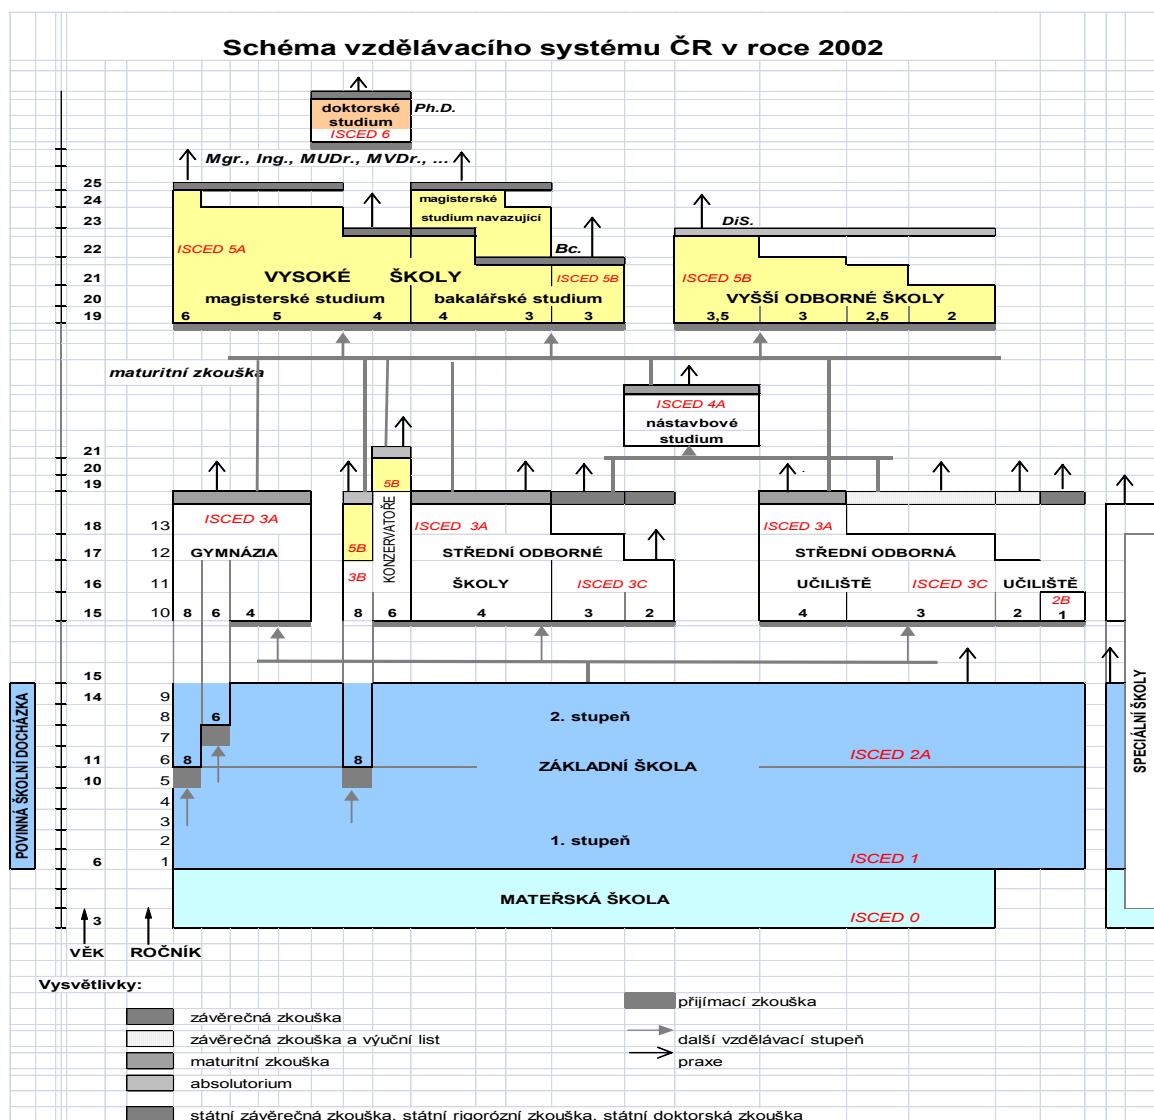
Schéma vzdělávacího systému ČR v roce 2002

doktorské studium
ISCED 6
Ph.D.

Mgr., Ing., MUDr., MVDr., ...

25
24
23
22
21
20
19

magisterské studium navazující

ISCED 5A
VYSOKÉ ŠKOLY
magisterské studium
bakalářské studium
Bc.
ISCED 5B
6 5 4 4 3 3

DiS.
ISCED 5B
VYŠŠÍ ODBORNÉ ŠKOLY
3,5 3 2,5 2

maturitní zkouška

ISCED 4A
nástavbové studium

21
20
19
18 13
17 12
16 11
15 10

ISCED 3A
GYMNÁZIA
8 6 4

5B
5B
3B
KONZERVATOŘE
8 6

ISCED 3A
STŘEDNÍ ODBORNÉ ŠKOLY
ISCED 3C
4 3 2

ISCED 3A
STŘEDNÍ ODBORNÁ UČILIŠTĚ
ISCED 3C
UČILIŠTĚ
2B
4 3 2 1

15
14 9
8
7
11 6
10 5
4
3
2
6 1
3

POVINNÁ ŠKOLNÍ DOCHÁZKA

6
8
8
2. stupeň
ZÁKLADNÍ ŠKOLA
ISCED 2A
1. stupeň
ISCED 1

MATEŘSKÁ ŠKOLA
ISCED 0

SPECIÁLNÍ ŠKOLY

VĚK
ROČNÍK

Vysvětlivky:
závěrečná zkouška
závěrečná zkouška a výuční list
maturitní zkouška
absolutorium
přijímací zkouška
další vzdělávací stupeň
praxe
státní závěrečná zkouška, státní rigorózní zkouška, státní doktorská zkouška